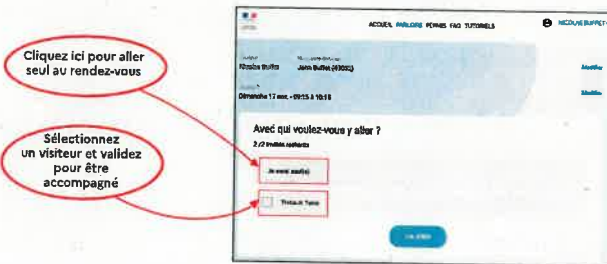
Cliquez ici pour aller seul au rendez-vous

Sélectionnez un visiteur et validez pour être accompagné

ACCUEIL PARLOIRS PERMIS FAQ TUTORIELS

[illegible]

Jean Buffet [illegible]

Modifier

Dimanche 17 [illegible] - 09:15 à 10:15

Modifier

Avec qui voulez-vous y aller ?

2 / 2 invités restants

Je viens seul(e)

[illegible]

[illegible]